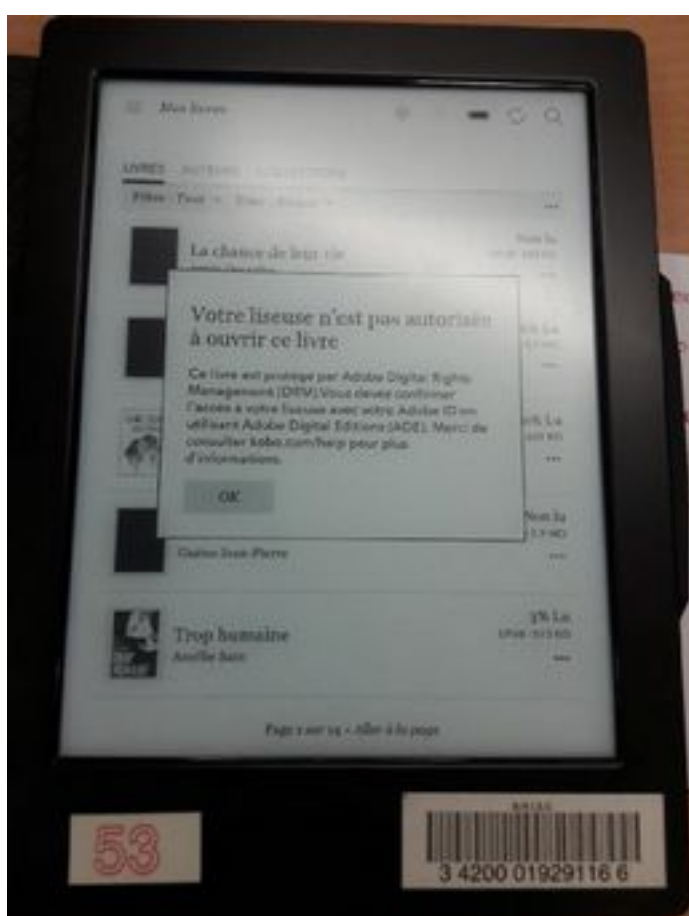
Mes livres

LIVRES AUTEURS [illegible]

Filtre: Tous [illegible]

La chance de leur vie

Votre liseuse n'est pas autorisée à ouvrir ce livre

Ce livre est protégé par Adobe Digital Rights Management (DRM). Vous devez confirmer l'accès à votre liseuse avec votre Adobe ID en utilisant Adobe Digital Editions (ADE). Merci de consulter kobo.com/help pour plus d'informations.

OK

Non lu

Gaëtan Jean-Pierre

Trop humaine

Amélie Sarn

3% Lu

Page 1 sur 14 • Aller à la page

53

3 4200 01929116 6